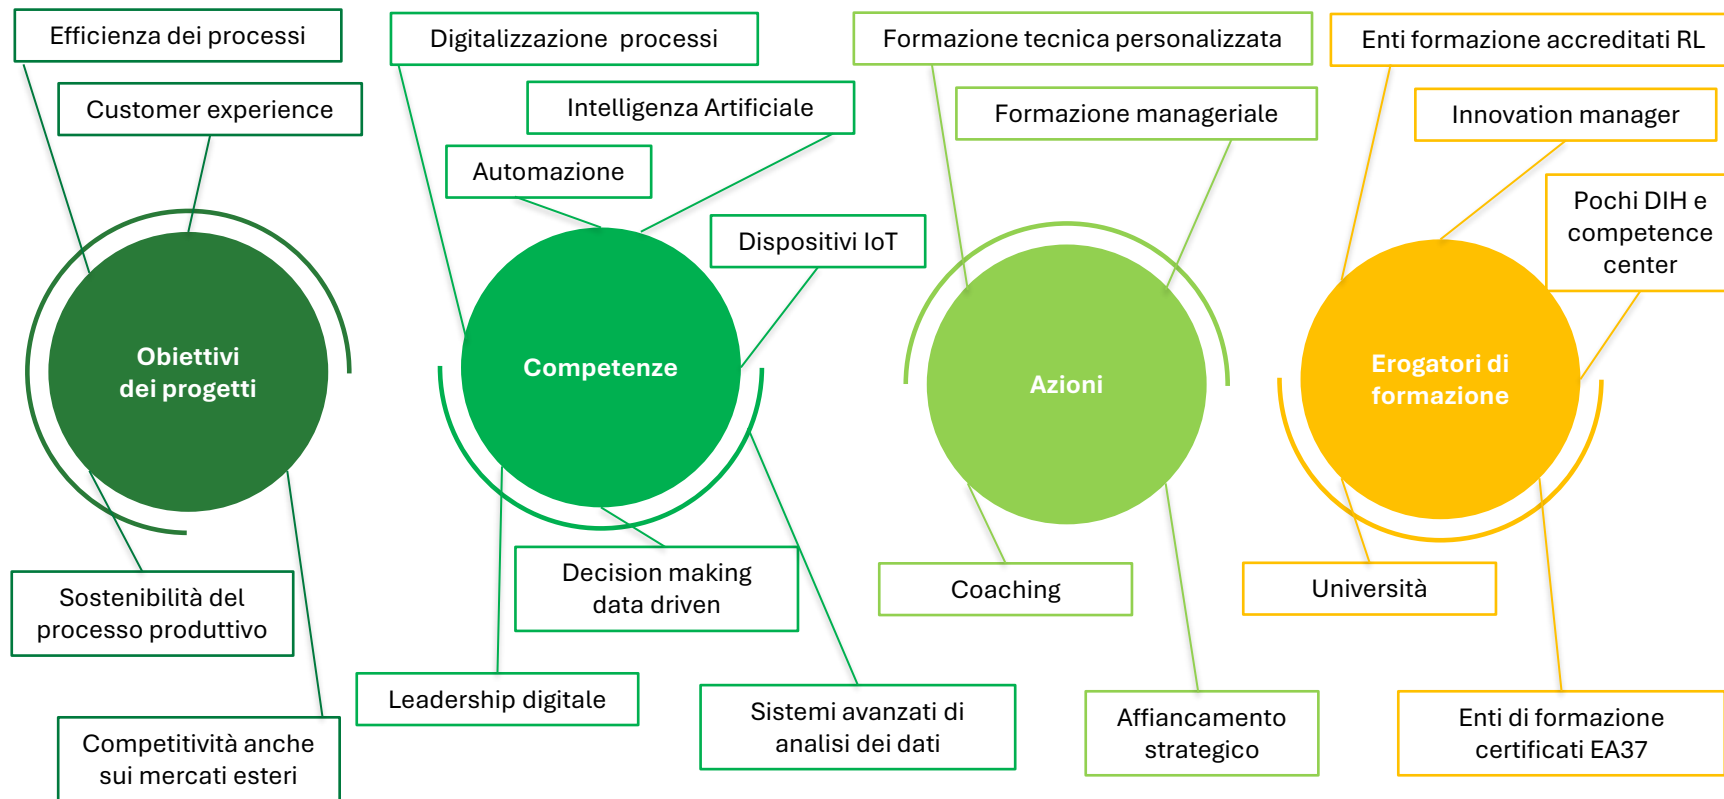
Efficienza dei processi

Customer experience

Obiettivi dei progetti

Sostenibilità del processo produttivo

Competitività anche sui mercati esteri

Digitalizzazione processi

Intelligenza Artificiale

Automazione

Dispositivi IoT

Competenze

Decision making data driven

Leadership digitale

Sistemi avanzati di analisi dei dati

Formazione tecnica personalizzata

Formazione manageriale

Azioni

Coaching

Affiancamento strategico

Enti formazione accreditati RL

Innovation manager

Pochi DIH e competence center

Erogatori di formazione

Università

Enti di formazione certificati EA37